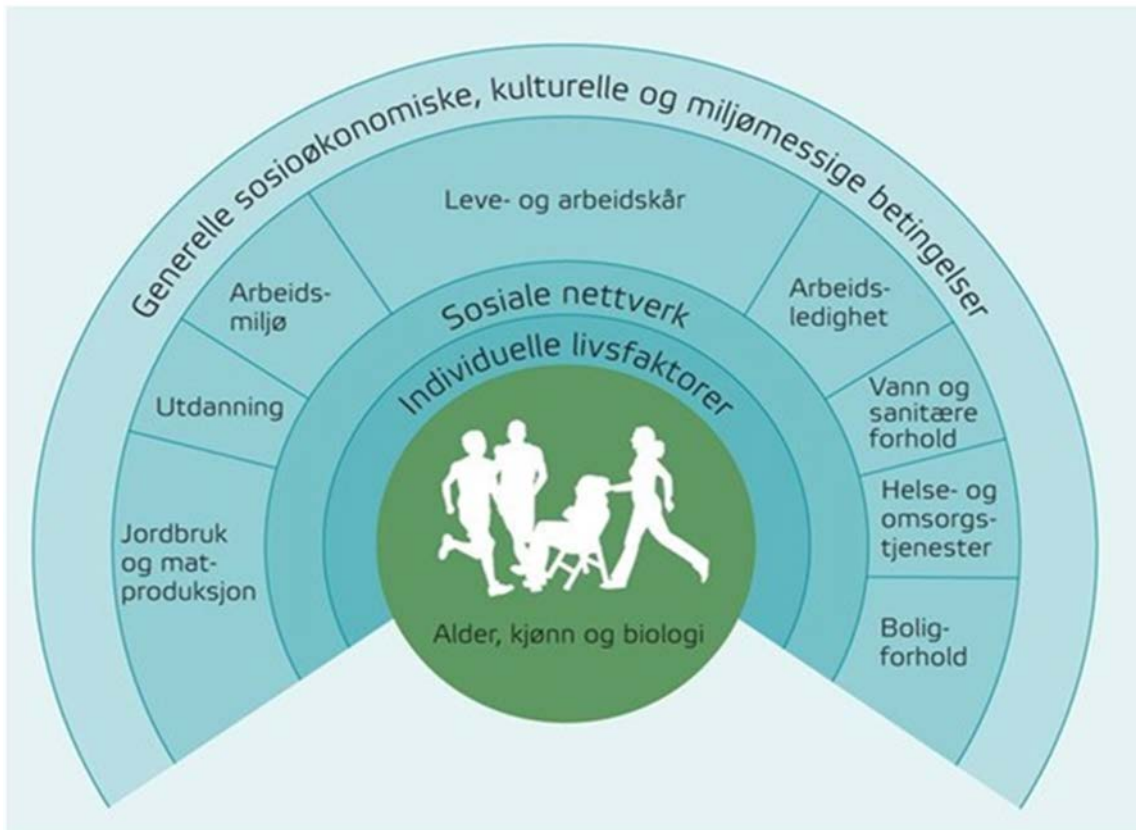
Generelle sosioøkonomiske, kulturelle og miljømessige betingelser

Leve- og arbeidskår

Arbeidsmiljø

Utdanning

Jordbruk og matproduksjon

Arbeidsledighet

Vann og sanitære forhold

Helse- og omsorgstjenester

Boligforhold

Sosiale nettverk

Individuelle livsfaktorer

Alder, kjønn og biologi